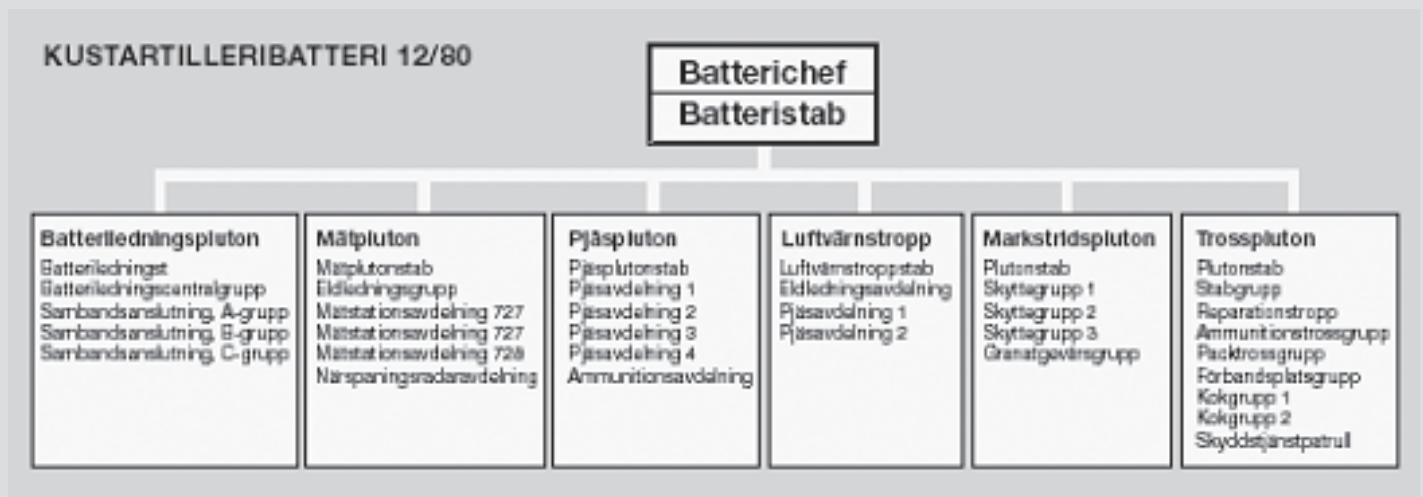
KUSTARTILLERIBATTERI 12/80

Batterichef
Batteristab

Batteriledningspluton
Batteriledningst
Batteriledningscentralgrupp
Sambandsanslutning, A-grupp
Sambandsanslutning, B-grupp
Sambandsanslutning, C-grupp

Mätpluton
Mätplutonstab
Eldledningsgrupp
Mätstationsavdelning 727
Mätstationsavdelning 727
Mätstationsavdelning 728
Närspaningsradaravdelning

Pjäspluton
Pjäsplutonstab
Pjäsavdelning 1
Pjäsavdelning 2
Pjäsavdelning 3
Pjäsavdelning 4
Ammunitionsavdelning

Luftvärnstropp
Luftvärnstroppstab
Eldledningsavdelning
Pjäsavdelning 1
Pjäsavdelning 2

Markstridspluton
Plutonstab
Skyttegrupp 1
Skyttegrupp 2
Skyttegrupp 3
Granatgevärsgrupp

Trosspluton
Plutonstab
Stabgrupp
Reparationstropp
Ammunitionstrossgrupp
Packtrossgrupp
Förbandsplatsgrupp
Kokgrupp 1
Kokgrupp 2
Skyddstjänstpatrull